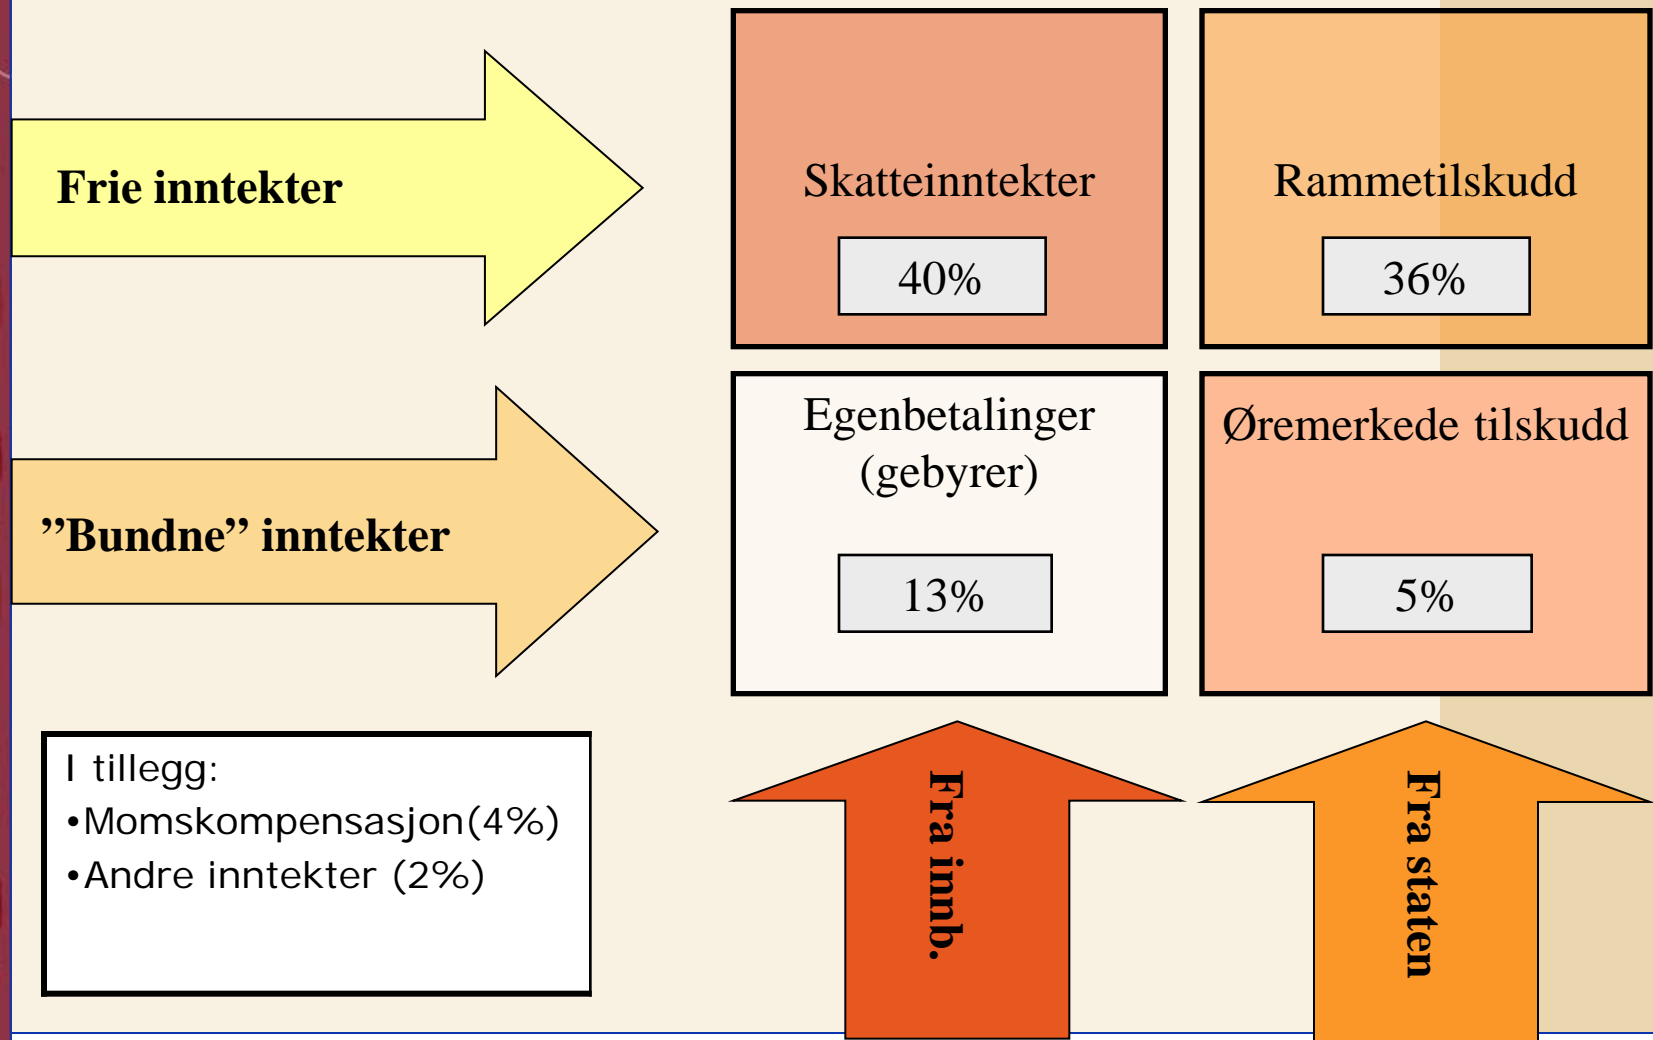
Frie inntekter

Skatteinntekter

40%

Rammetilskudd

36%

”Bundne” inntekter

Egenbetalinger (gebyrer)

13%

Øremerkede tilskudd

5%

I tillegg:
•Momskompensasjon(4%)
•Andre inntekter (2%)

Fra innb.

Fra staten